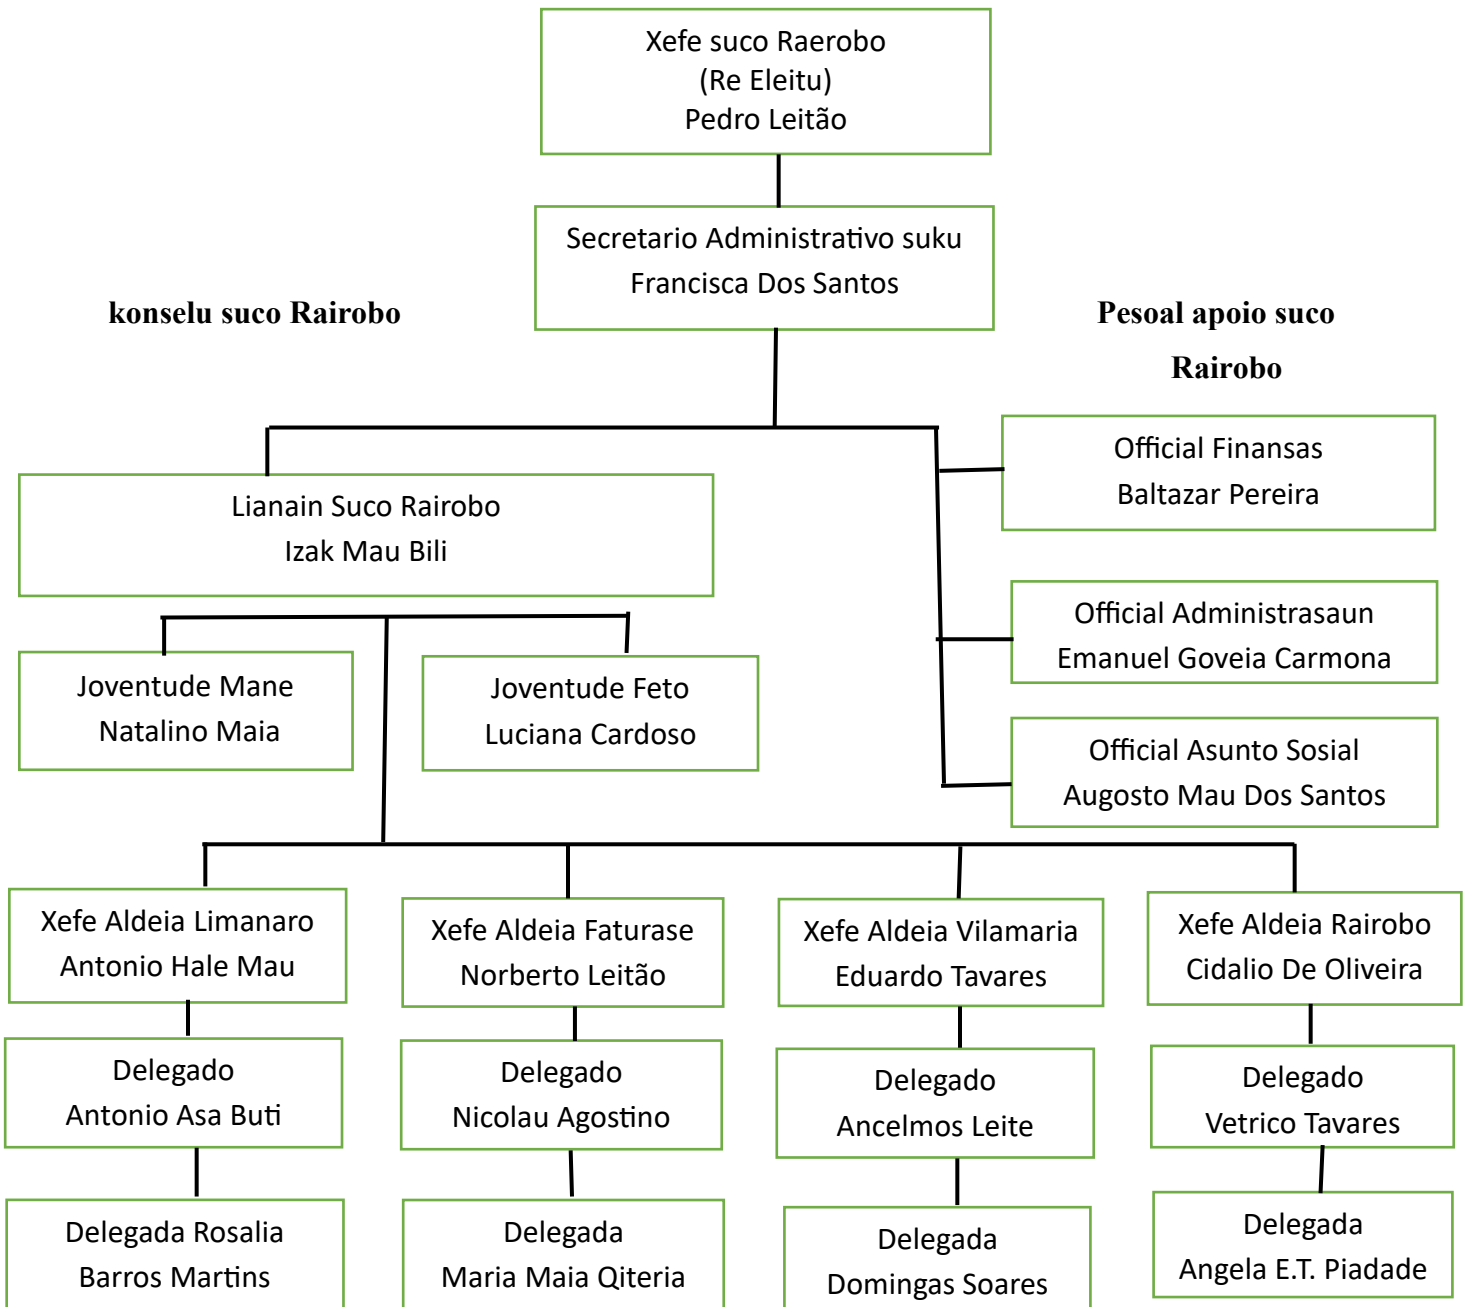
Xefe suco Raerobo
(Re Eleitu)
Pedro Leitão

Secretario Administrativo suku
Francisca Dos Santos

konselu suco Rairobo

Pesoal apoio suco Rairobo

Official Finansas
Baltazar Pereira

Lianain Suco Rairobo
Izak Mau Bili

Official Administrasaun
Emanuel Goveia Carmona

Joventude Mane
Natalino Maia

Joventude Feto
Luciana Cardoso

Official Asunto Sosial
Augosto Mau Dos Santos

Xefe Aldeia Limanaro
Antonio Hale Mau

Xefe Aldeia Faturase
Norberto Leitão

Xefe Aldeia Vilamaria
Eduardo Tavares

Xefe Aldeia Rairobo
Cidalio De Oliveira

Delegado
Antonio Asa Buti

Delegado
Nicolau Agostino

Delegado
Ancelmos Leite

Delegado
Vetrico Tavares

Delegada Rosalia
Barros Martins

Delegada
Maria Maia Qiteria

Delegada
Domingas Soares

Delegada
Angela E.T. Piadade